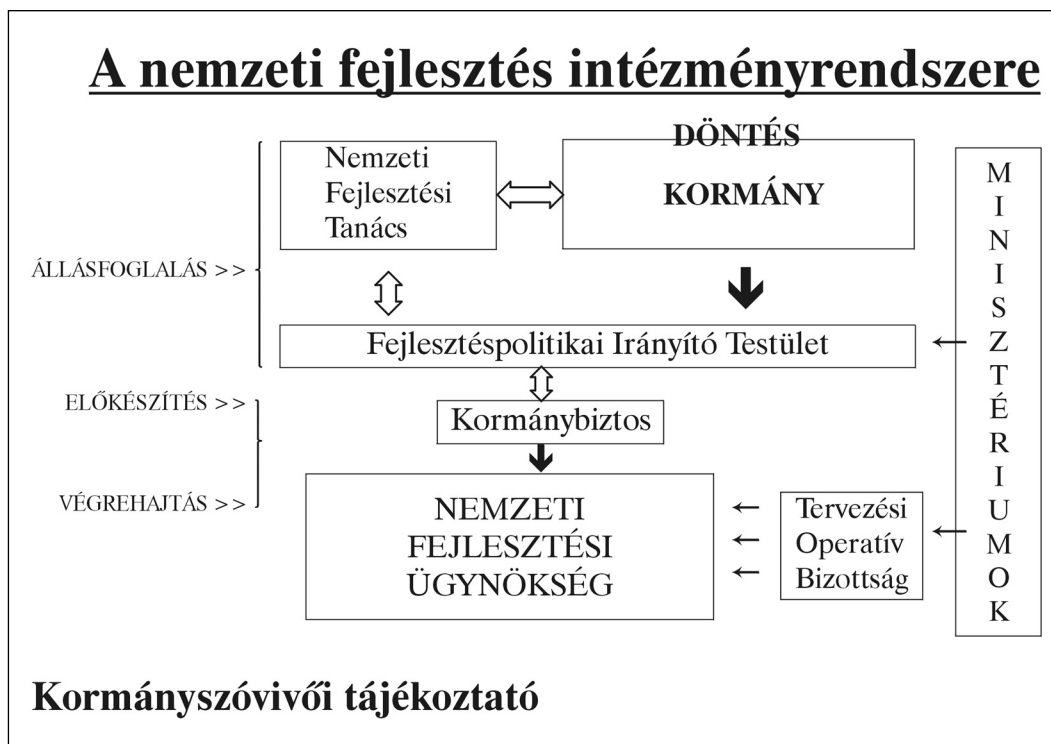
A nemzeti fejlesztés intézményrendszere

Nemzeti Fejlesztési Tanács

DÖNTÉS

KORMÁNY

MINISZTÉRIUMOK

ÁLLÁSFOGLALÁS >>

Fejlesztéspolitikai Irányító Testület

ELŐKÉSZÍTÉS >>

Kormánybiztos

VÉGREHAJTÁS >>

NEMZETI FEJLESZTÉSI ÜGYNÖKSÉG

Tervezési Operatív Bizottság

Kormányszóvivői tájékoztató